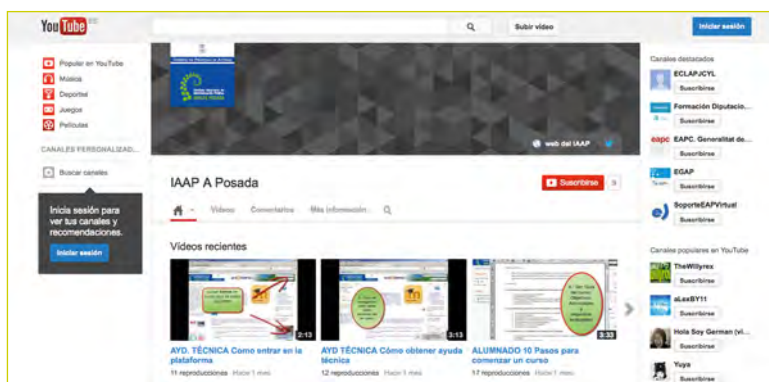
YouTube ES

Subir vídeo

Iniciar sesión

Popular en YouTube
Música
Deportes
Juegos
Películas

CANALES PERSONALIZADO...

Buscar canales

Inicia sesión para ver tus canales y recomendaciones.

Iniciar sesión

web del IAAP

IAAP A Posada

Suscribirse

Vídeos Comentarios Más información

Vídeos recientes

2:13
AYD. TÉCNICA Como entrar en la plataforma
11 reproducciones Hace 1 mes

3:13
AYD TÉCNICA Cómo obtener ayuda técnica
12 reproducciones Hace 1 mes

3:33
ALUMNADO 10 Pasos para comenzar un curso
17 reproducciones Hace 1 mes

Canales destacados
ECLAPJCYL
Suscribirse
Formación Diputacio...
Suscribirse
EAPC. Generalitat de...
Suscribirse
EGAP
Suscribirse
SoporteEAPVirtual
Suscribirse

Canales populares en YouTube
TheWillyrex
Suscribirse
aLexBY11
Suscribirse
Hola Soy German (vi...
Suscribirse
Yuya
Suscribirse